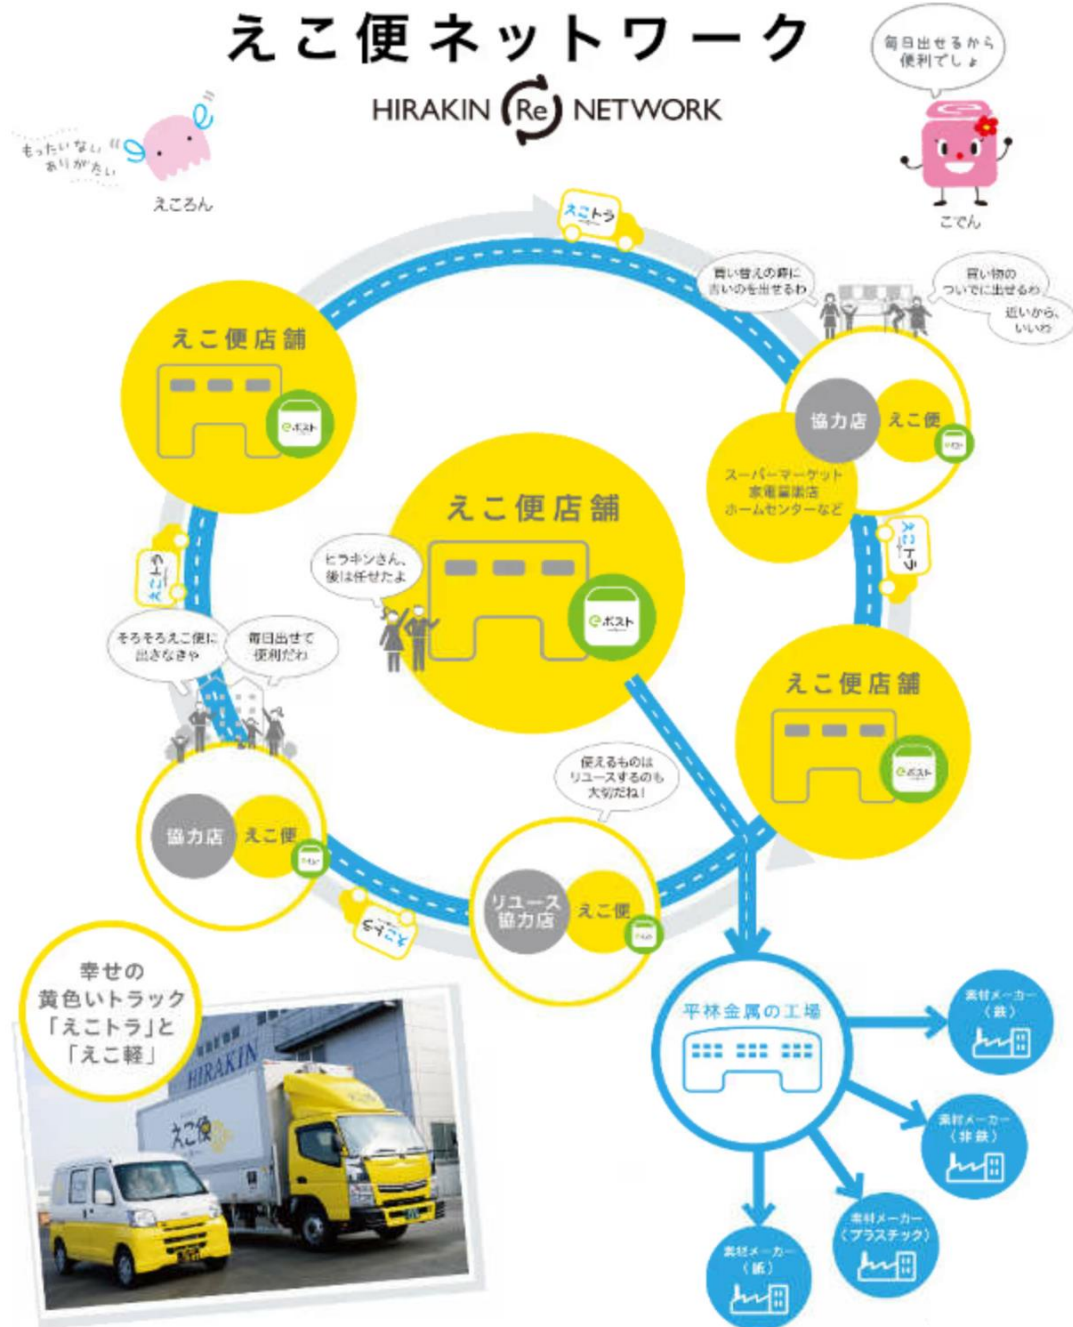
えこ便ネットワーク

HIRAKIN Re NETWORK

もったいない ありがたい

えころん

毎日出せるから便利でしょ

こでん

えこトラ

買い替えの時に古いのを出せるわ

買い物のついでに出せるわ

近いから、いいわ

えこ便店舗

eポスト

協力店

えこ便

スーパーマーケット 家電量販店 ホームセンターなど

えこ便店舗

ヒラキンさん、後は任せたよ

eポスト

えこトラ

えこトラ

そろそろえこ便に出さなきゃ

毎日出せて便利だわ

えこ便店舗

eポスト

使えるものはリユースするのも大切だね！

協力店

えこ便

リユース協力店

えこ便

えこトラ

幸せの黄色いトラック「えこトラ」と「えこ軽」

HIRAKIN

えこ便

平林金属の工場

素材メーカー（鉄）

素材メーカー（非鉄）

素材メーカー（プラスチック）

素材メーカー（紙）